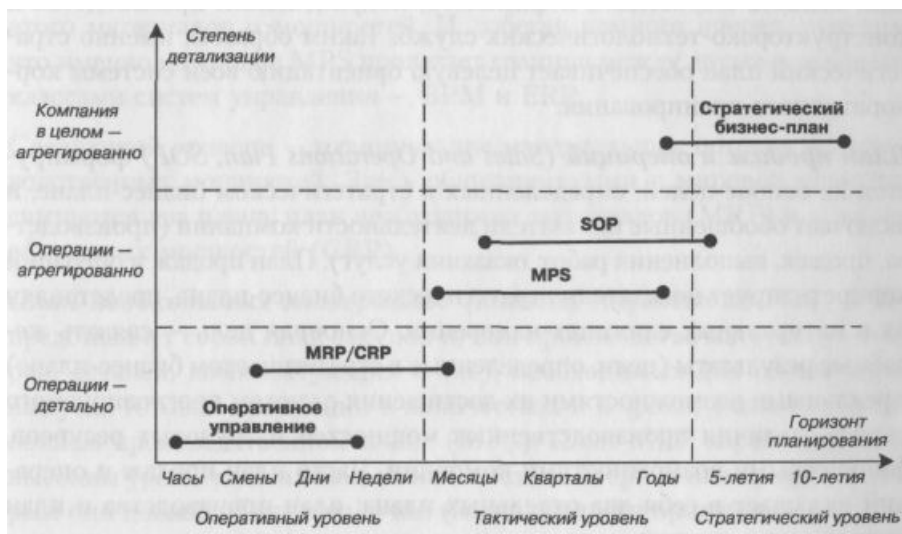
Степень детализации

Компания в целом – агрегированно

Операции – агрегированно

Операции – детально

Стратегический бизнес-план

SOP

MPS

MRP/CRP

Оперативное управление

Горизонт планирования

Часы Смены Дни Недели Месяцы Кварталы Годы 5-летия 10-летия

Оперативный уровень

Тактический уровень

Стратегический уровень